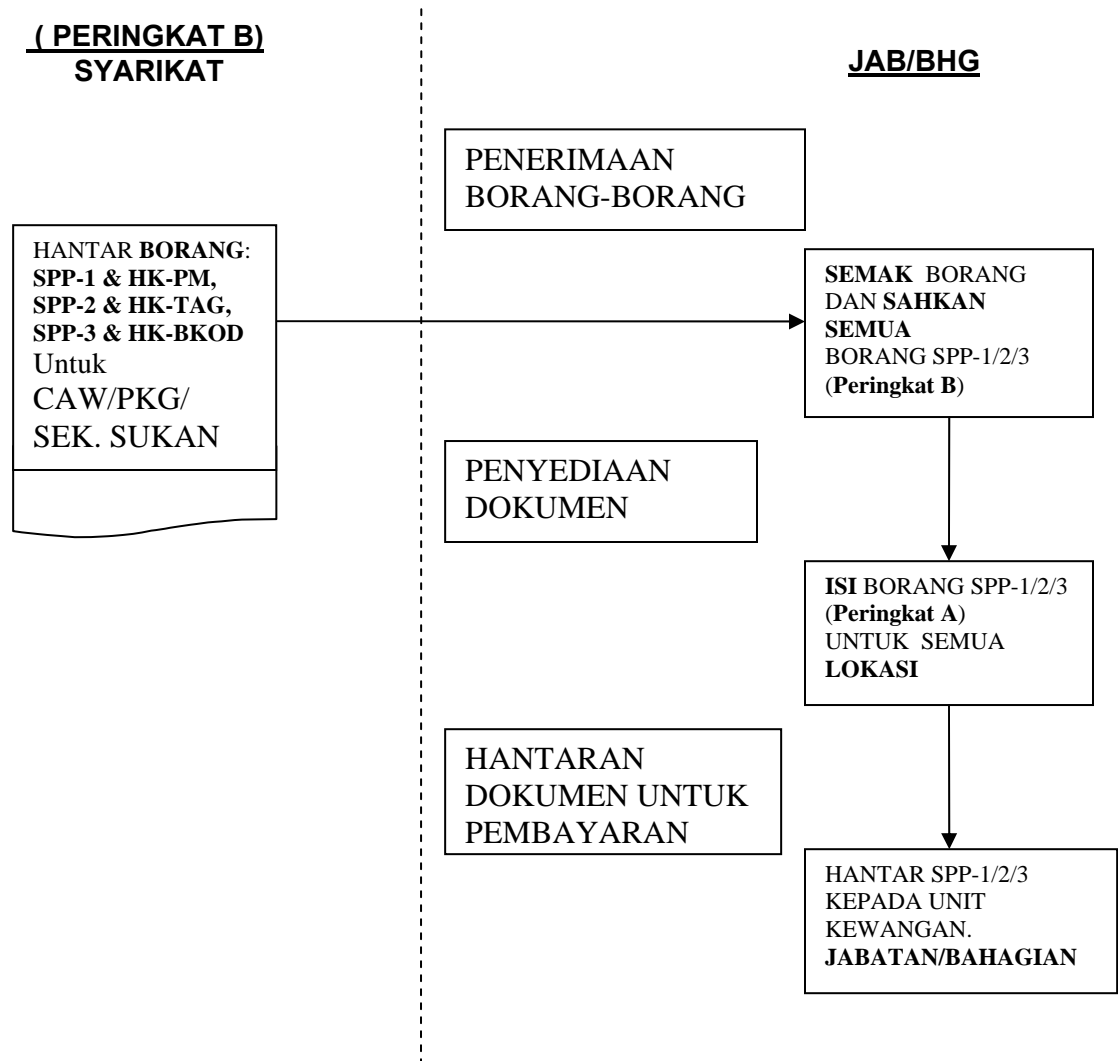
( PERINGKAT B)
SYARIKAT

JAB/BHG

PENERIMAAN BORANG-BORANG

HANTAR BORANG: SPP-1 & HK-PM, SPP-2 & HK-TAG, SPP-3 & HK-BKOD Untuk CAW/PKG/ SEK. SUKAN

SEMAK BORANG DAN SAHKAN SEMUA BORANG SPP-1/2/3 (Peringkat B)

PENYEDIAAN DOKUMEN

ISI BORANG SPP-1/2/3 (Peringkat A) UNTUK SEMUA LOKASI

HANTARAN DOKUMEN UNTUK PEMBAYARAN

HANTAR SPP-1/2/3 KEPADA UNIT KEWANGAN. JABATAN/BAHAGIAN